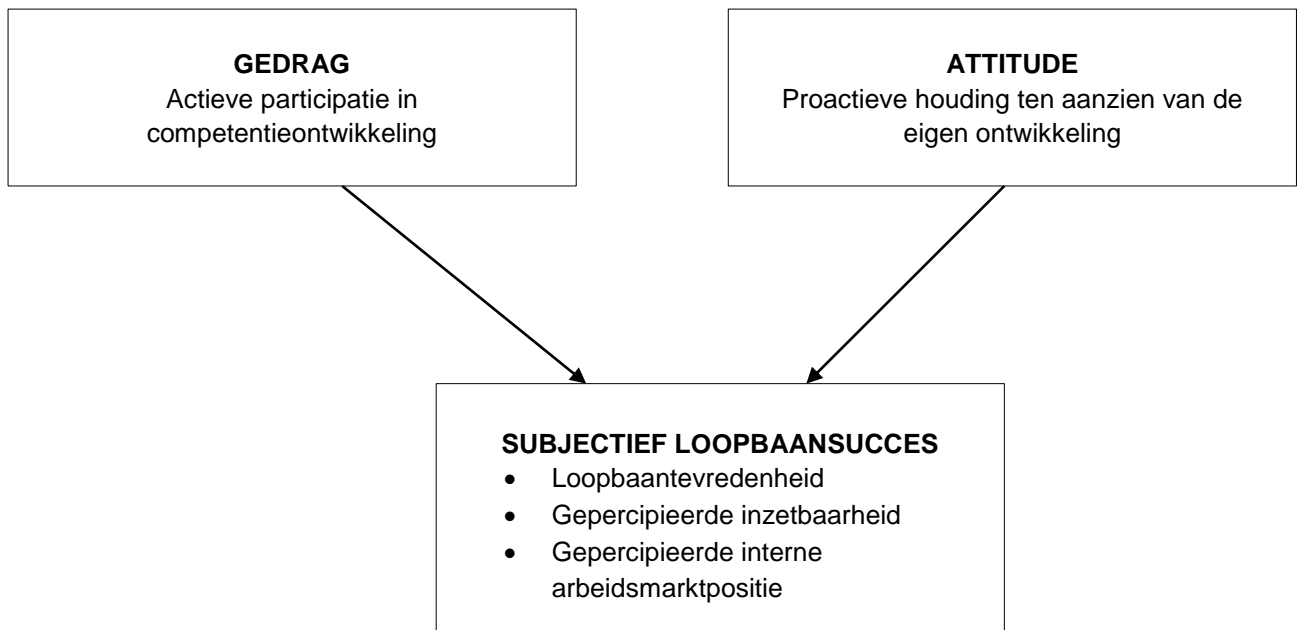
**GEDRAG**
Actieve participatie in competentieontwikkeling

**ATTITUDE**
Proactieve houding ten aanzien van de eigen ontwikkeling

**SUBJECTIEF LOOPBAANSUCCES**
- Loopbaantevredenheid
- Gepercipieerde inzetbaarheid
- Gepercipieerde interne arbeidsmarktpositie